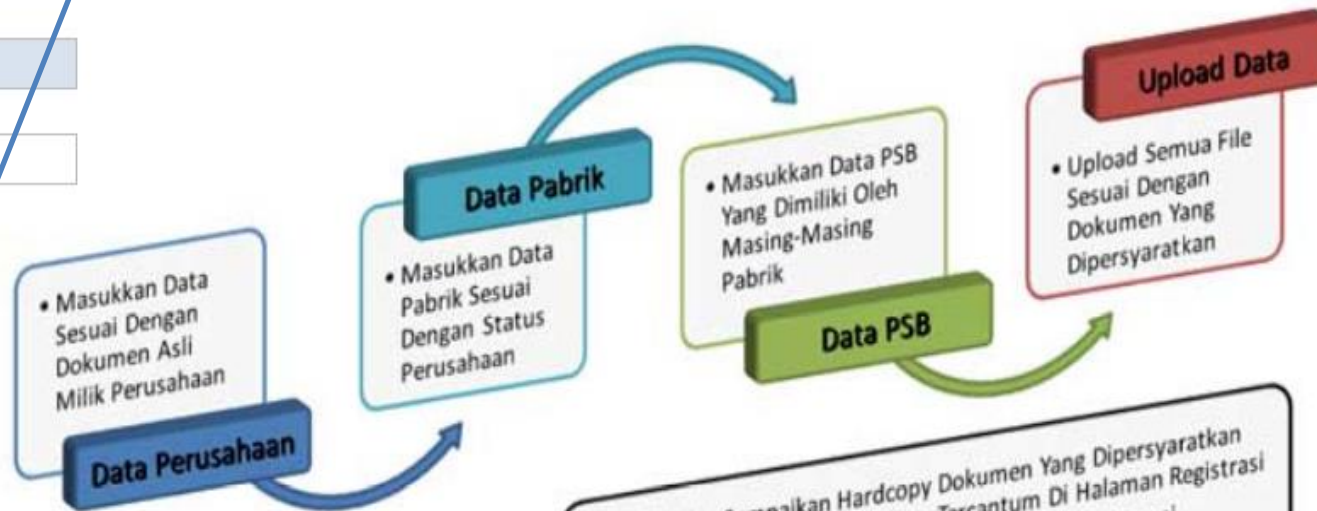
• Masukkan Data Sesuai Dengan Dokumen Asli Milik Perusahaan

Data Perusahaan

• Masukkan Data Pabrik Sesuai Dengan Status Perusahaan

Data Pabrik

• Masukkan Data PSB Yang Dimiliki Oleh Masing-Masing Pabrik

Data PSB

Upload Data

• Upload Semua File Sesuai Dengan Dokumen Yang Dipersyaratkan

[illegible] Sampaikan Hardcopy Dokumen Yang Dipersyaratkan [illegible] Tercantum Di Halaman Registrasi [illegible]